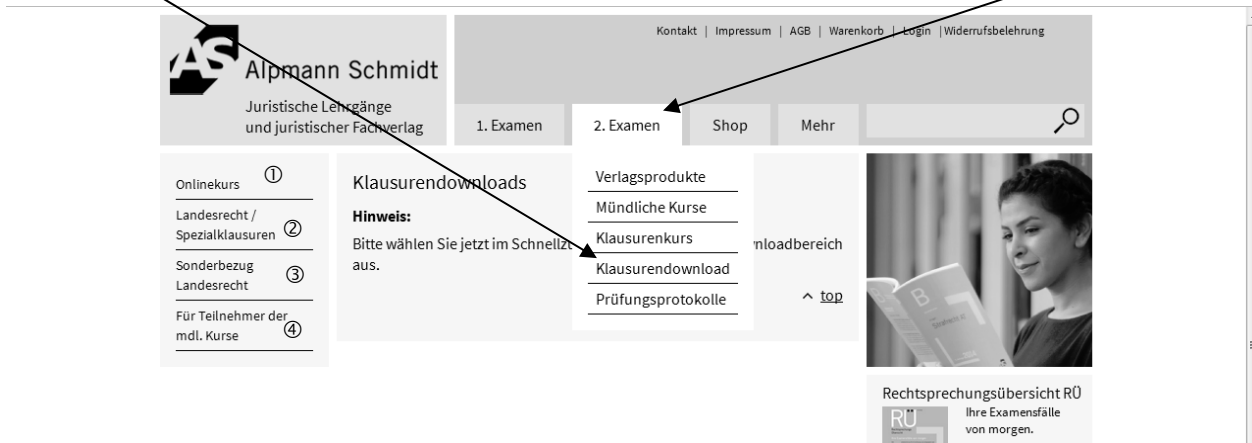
Kontakt | Impressum | AGB | Warenkorb | Login | Widerrufsbelehrung

AS Alpmann Schmidt

Juristische Lehrgänge und juristischer Fachverlag

1. Examen

2. Examen

Shop

Mehr

Onlinekurs ①

Landesrecht / Spezialklausuren ②

Sonderbezug Landesrecht ③

Für Teilnehmer der mdl. Kurse ④

Klausurendownloads

Hinweis:

Bitte wählen Sie jetzt im Schnellz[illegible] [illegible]nloadbereich aus.

Verlagsprodukte

Mündliche Kurse

Klausurenkurs

Klausurendownload

Prüfungsprotokolle

^ top

Rechtsprechungsübersicht RÜ

RÜ

Ihre Examensfälle von morgen.